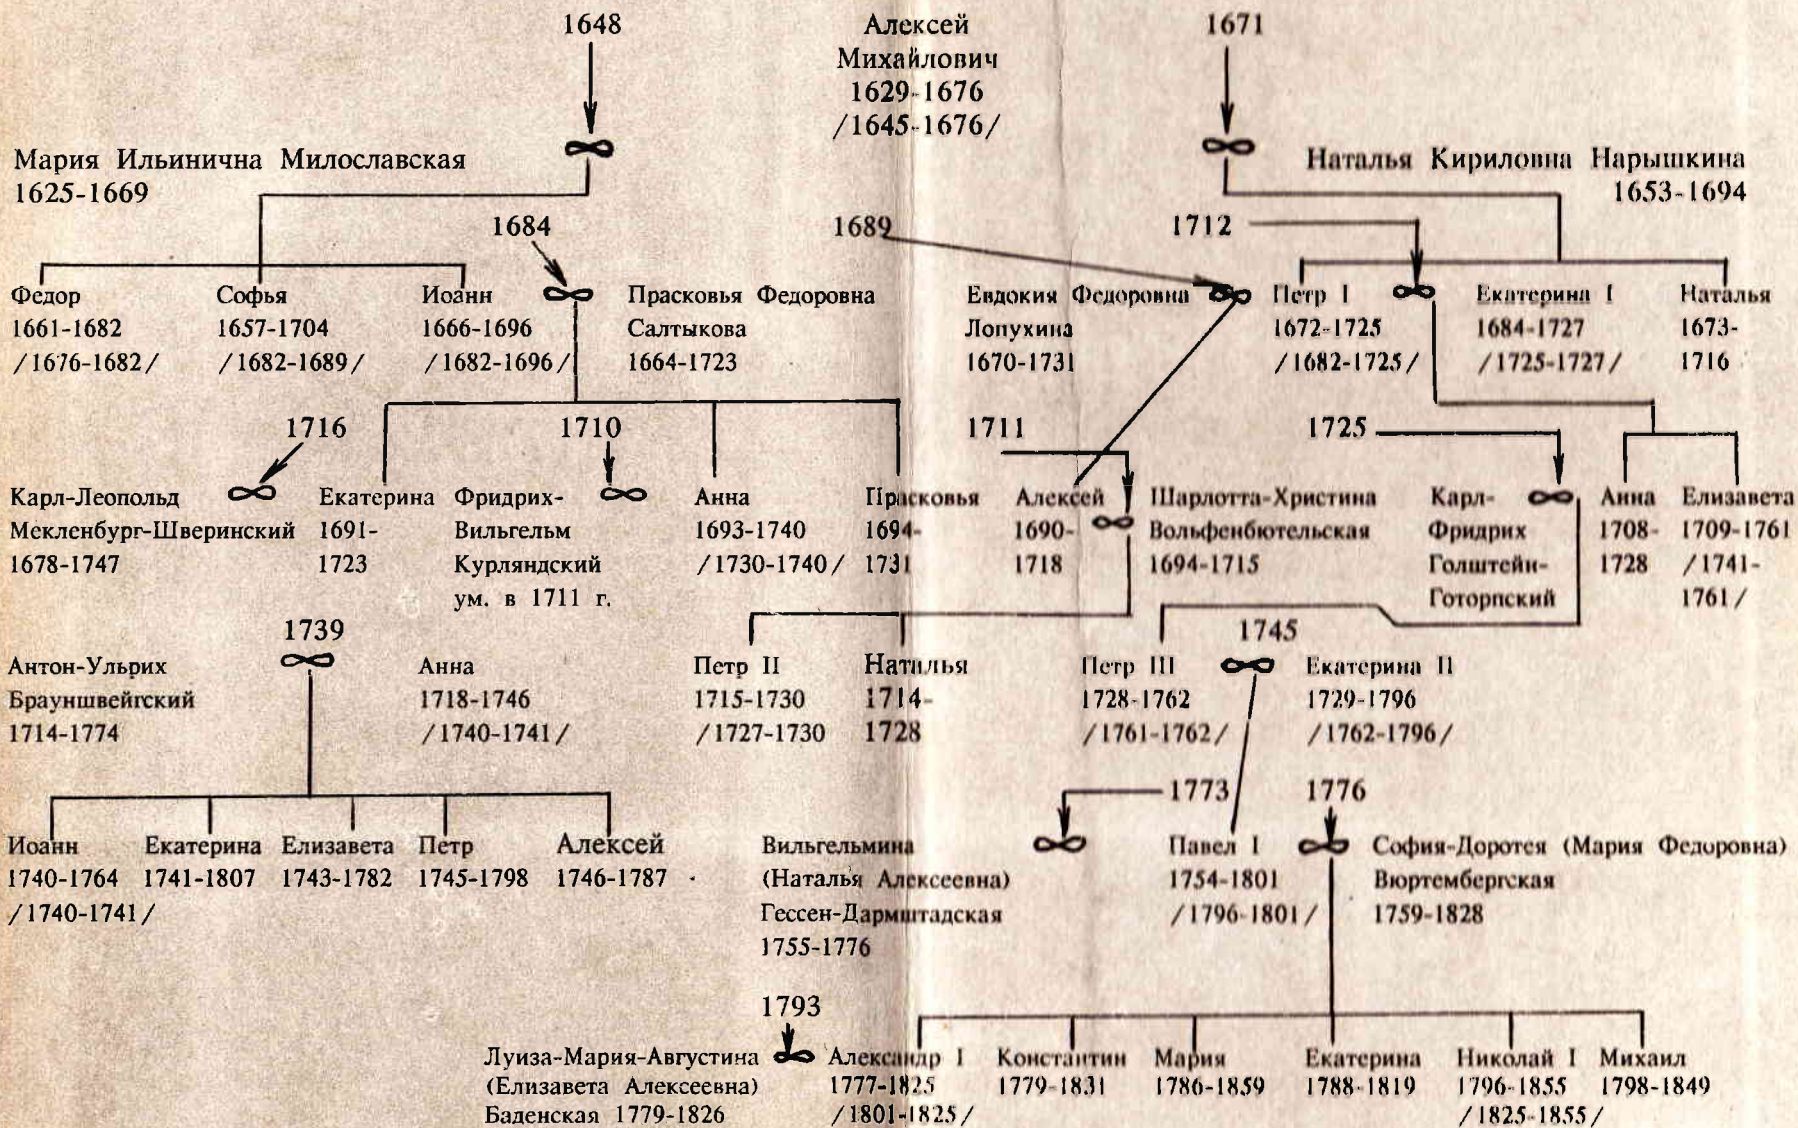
1648

Алексей Михайлович 1629-1676 /1645-1676/

1671

Мария Ильинична Милославская 1625-1669

Наталья Кириловна Нарышкина 1653-1694

1684

1689

1712

Федор 1661-1682 /1676-1682/

Софья 1657-1704 /1682-1689/

Иоанн 1666-1696 /1682-1696/

Прасковья Федоровна Салтыкова 1664-1723

Евдокия Федоровна Лопухина 1670-1731

Петр I 1672-1725 /1682-1725/

Екатерина I 1684-1727 /1725-1727/

Наталья 1673-1716

1716

1710

1711

1725

Карл-Леопольд Мекленбург-Шверинский 1678-1747

Екатерина 1691-1723

Фридрих-Вильгельм Курляндский ум. в 1711 г.

Анна 1693-1740 /1730-1740/

Прасковья 1694-1731

Алексей 1690-1718

Шарлотта-Христина Вольфенбютельская 1694-1715

Карл-Фридрих Голштейн-Готорпский

Анна 1708-1728

Елизавета 1709-1761 /1741-1761/

1739

1745

Антон-Ульрих Брауншвейгский 1714-1774

Анна 1718-1746 /1740-1741/

Петр II 1715-1730 /1727-1730

Наталья 1714-1728

Петр III 1728-1762 /1761-1762/

Екатерина II 1729-1796 /1762-1796/

1773

1776

Иоанн 1740-1764 /1740-1741/

Екатерина 1741-1807

Елизавета 1743-1782

Петр 1745-1798

Алексей 1746-1787

Вильгельмина (Наталья Алексеевна) Гессен-Дармштадская 1755-1776

Павел I 1754-1801 /1796-1801/

София-Доротея (Мария Федоровна) Вюртембергская 1759-1828

1793

Луиза-Мария-Августина (Елизавета Алексеевна) Баденская 1779-1826

Александр I 1777-1825 /1801-1825/

Константин 1779-1831

Мария 1786-1859

Екатерина 1788-1819

Николай I 1796-1855 /1825-1855/

Михаил 1798-1849